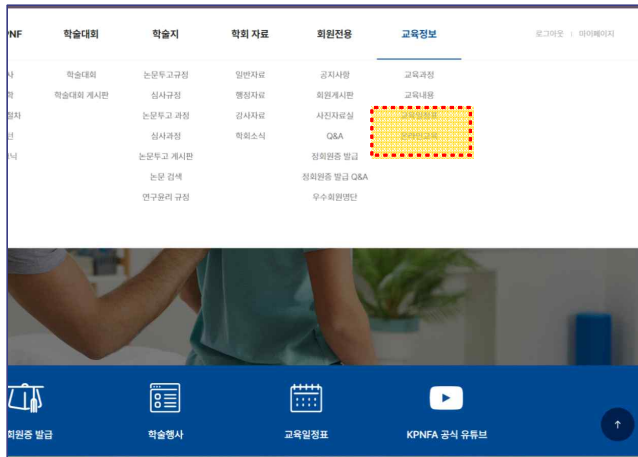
PNF 학술대회 학술지 학회 자료 회원전용 교육정보 로그아웃 | 마이페이지

사
학
절차
진
닉

학술대회
학술대회 게시판

논문투고규정
심사규정
논문투고 과정
심사과정
논문투고 게시판
논문 검색
연구윤리 규정

일반자료
행정자료
감사자료
학회소식

공지사항
회원게시판
사진자료실
Q&A
정회원증 발급
정회원증 발급 Q&A
우수회원명단

교육과정
교육내용
교육일정표
온라인교육

회원증 발급
학술행사
교육일정표
KPNFA 공식 유튜브